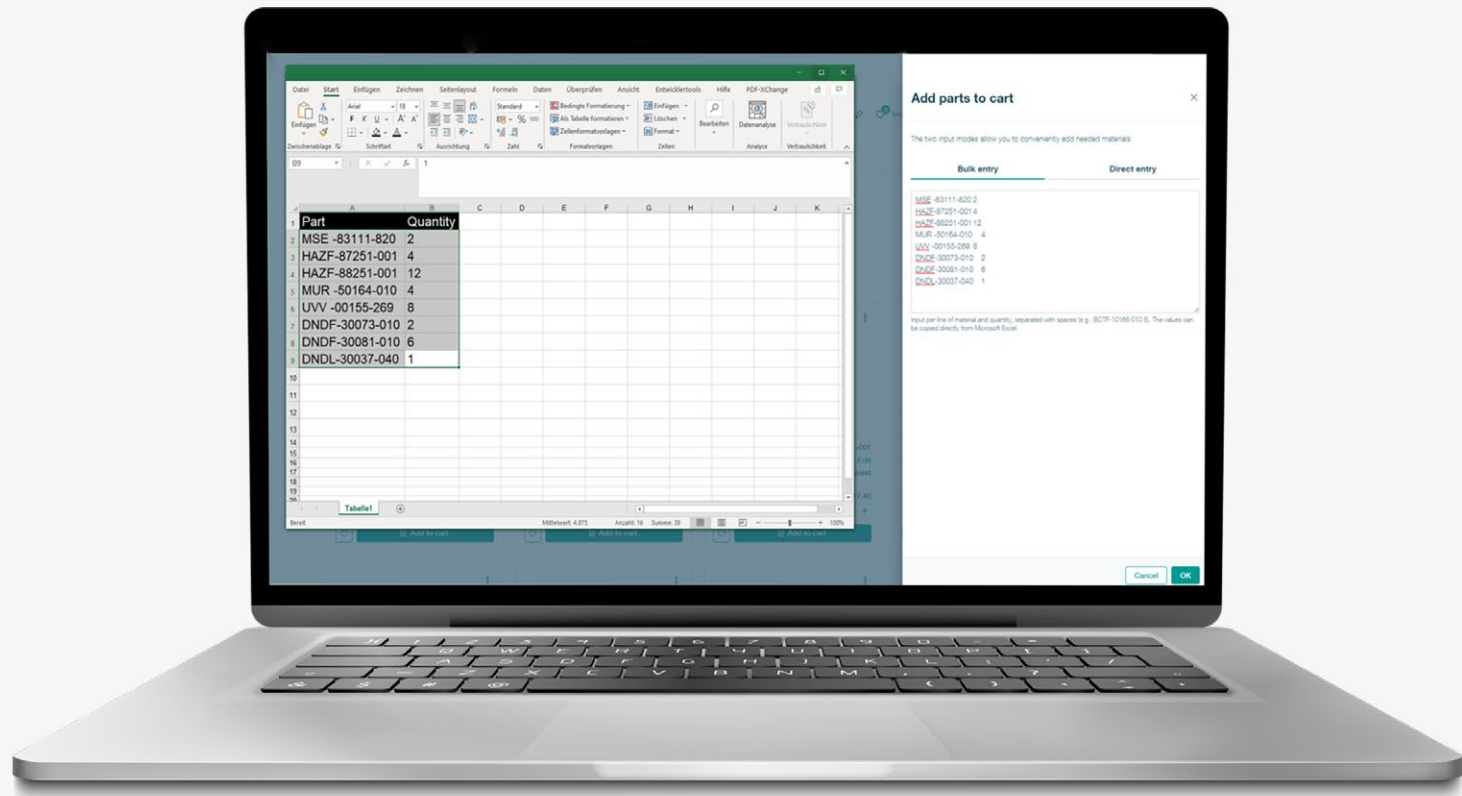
Datei Start Einfügen Zeichnen Seitenlayout Formeln Daten Überprüfen Ansicht Entwicklertools Hilfe PDF-XChange

Einfügen Arial 18 Standard Bedingte Formatierung Als Tabelle formatieren Zellenformatvorlagen Einfügen Löschen Format Bearbeiten Datenanalyse Vertraulichkeit

Zwischenablage Schriftart Ausrichtung Zahl Formatvorlagen Zellen Analyse Vertraulichkeit

B9 1

| | A | B |
|---|---|---|
| 1 | Part | Quantity |
| 2 | MSE -83111-820 | 2 |
| 3 | HAZF-87251-001 | 4 |
| 4 | HAZF-88251-001 | 12 |
| 5 | MUR -50164-010 | 4 |
| 6 | UVV -00155-269 | 8 |
| 7 | DNDF-30073-010 | 2 |
| 8 | DNDF-30081-010 | 6 |
| 9 | DNDL-30037-040 | 1 |

Tabelle1

Bereit Mittelwert: 4,875 Anzahl: 16 Summe: 39 100%

Add to cart Add to cart Add to cart

Add parts to cart

The two input modes allow you to conveniently add needed materials.

Bulk entry Direct entry

MSE -83111-820 2
HAZF-87251-001 4
HAZF-88251-001 12
MUR -50164-010 4
UVV -00155-269 8
DNDF-30073-010 2
DNDF-30081-010 6
DNDL-30037-040 1

Input per line of material and quantity, separated with spaces (e.g.: BCTF-10166-010 8). The values can be copied directly from Microsoft Excel.

Cancel OK